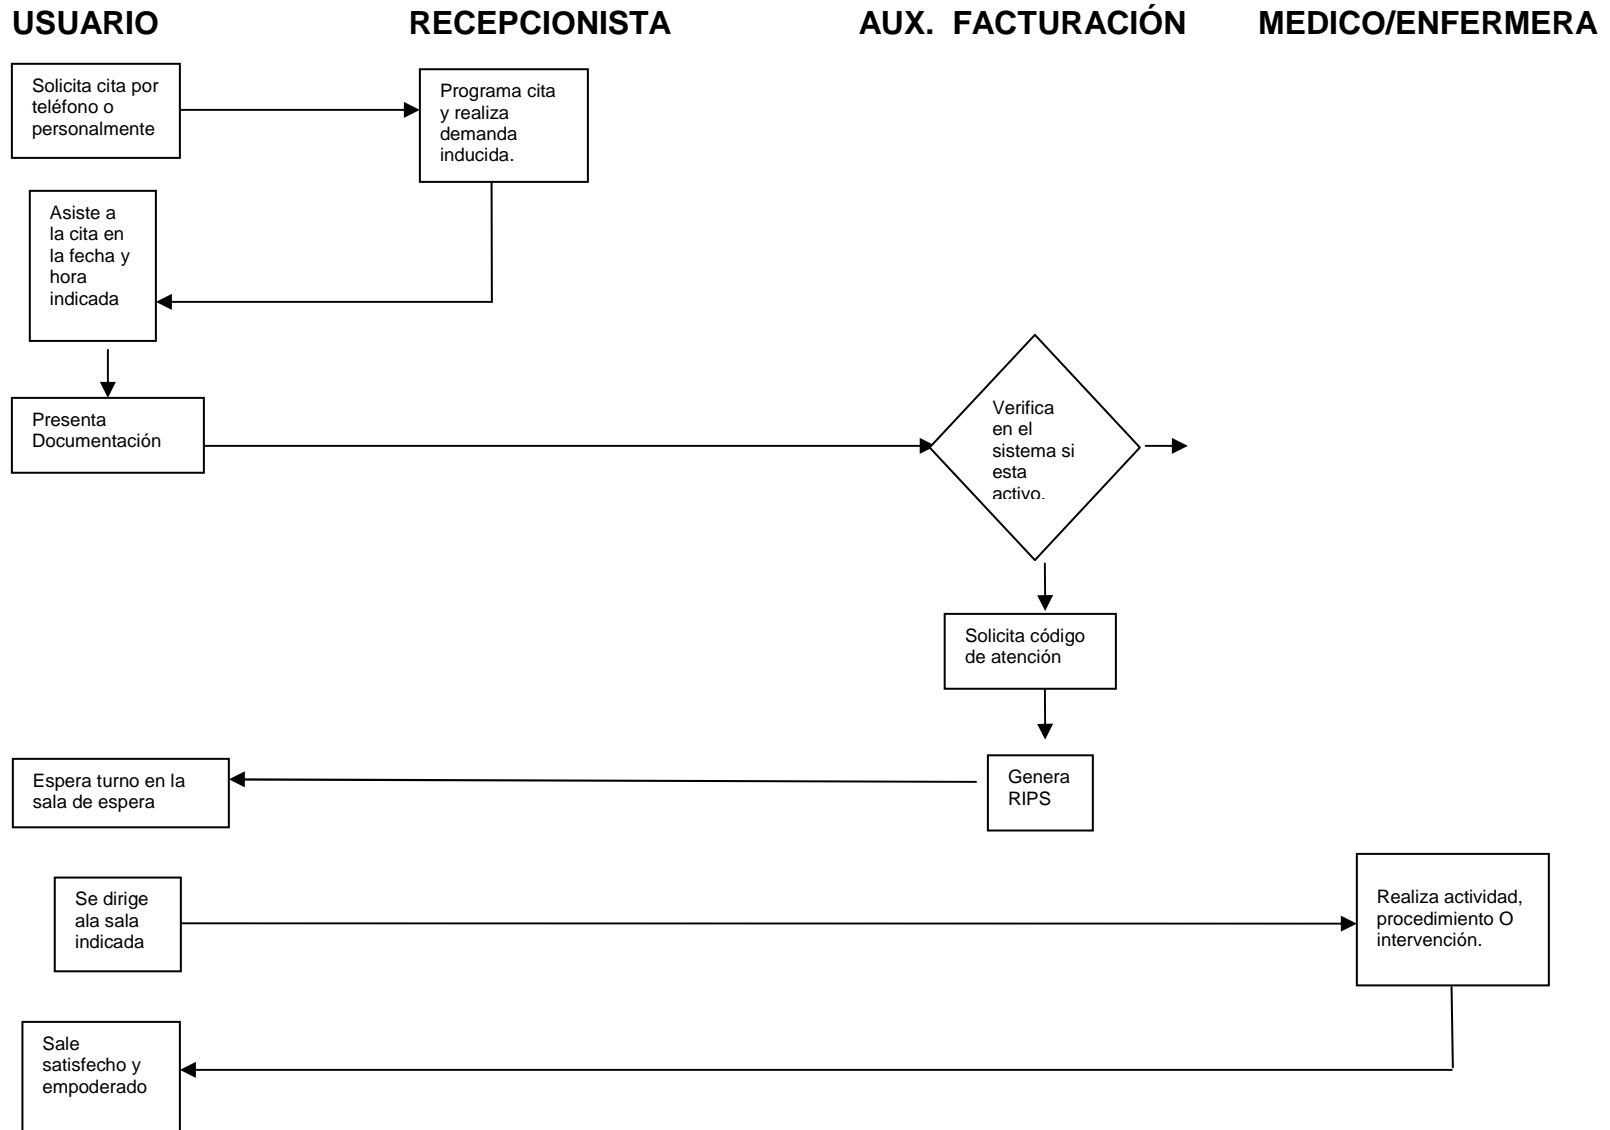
USUARIO

RECEPCIONISTA

AUX. FACTURACIÓN

MEDICO/ENFERMERA

Solicita cita por teléfono o personalmente

Programa cita y realiza demanda inducida.

Asiste a la cita en la fecha y hora indicada

Presenta Documentación

Verifica en el sistema si esta activo.

Solicita código de atención

Genera RIPS

Espera turno en la sala de espera

Se dirige ala sala indicada

Realiza actividad, procedimiento O intervención.

Sale satisfecho y empoderado